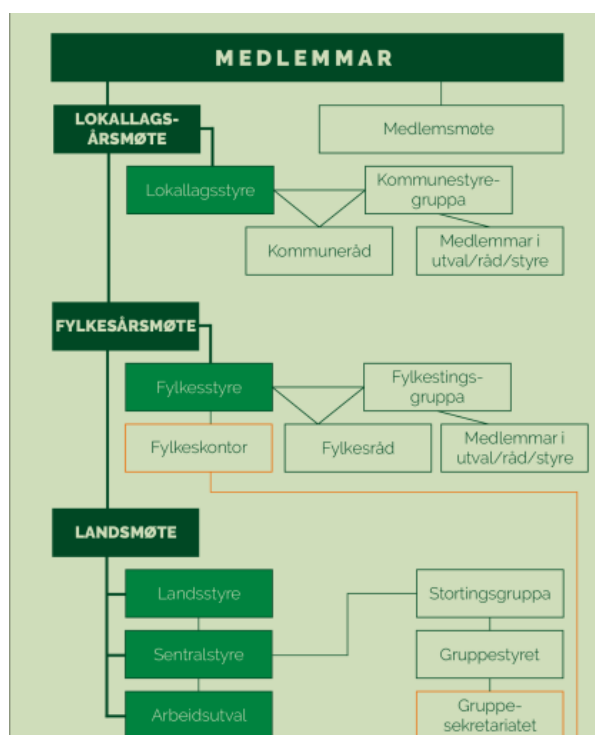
MEDLEMMAR

LOKALLAGSÅRSMØTE

Medlemsmøte

Lokallagsstyre

Kommunestyregruppa

Kommuneråd

Medlemmar i utval/råd/styre

FYLKESÅRSMØTE

Fylkesstyre

Fylkestingsgruppa

Fylkeskontor

Fylkesråd

Medlemmar i utval/råd/styre

LANDSMØTE

Landsstyre

Stortingsgruppa

Sentralstyre

Gruppestyret

Arbeidsutval

Gruppesekretariatet